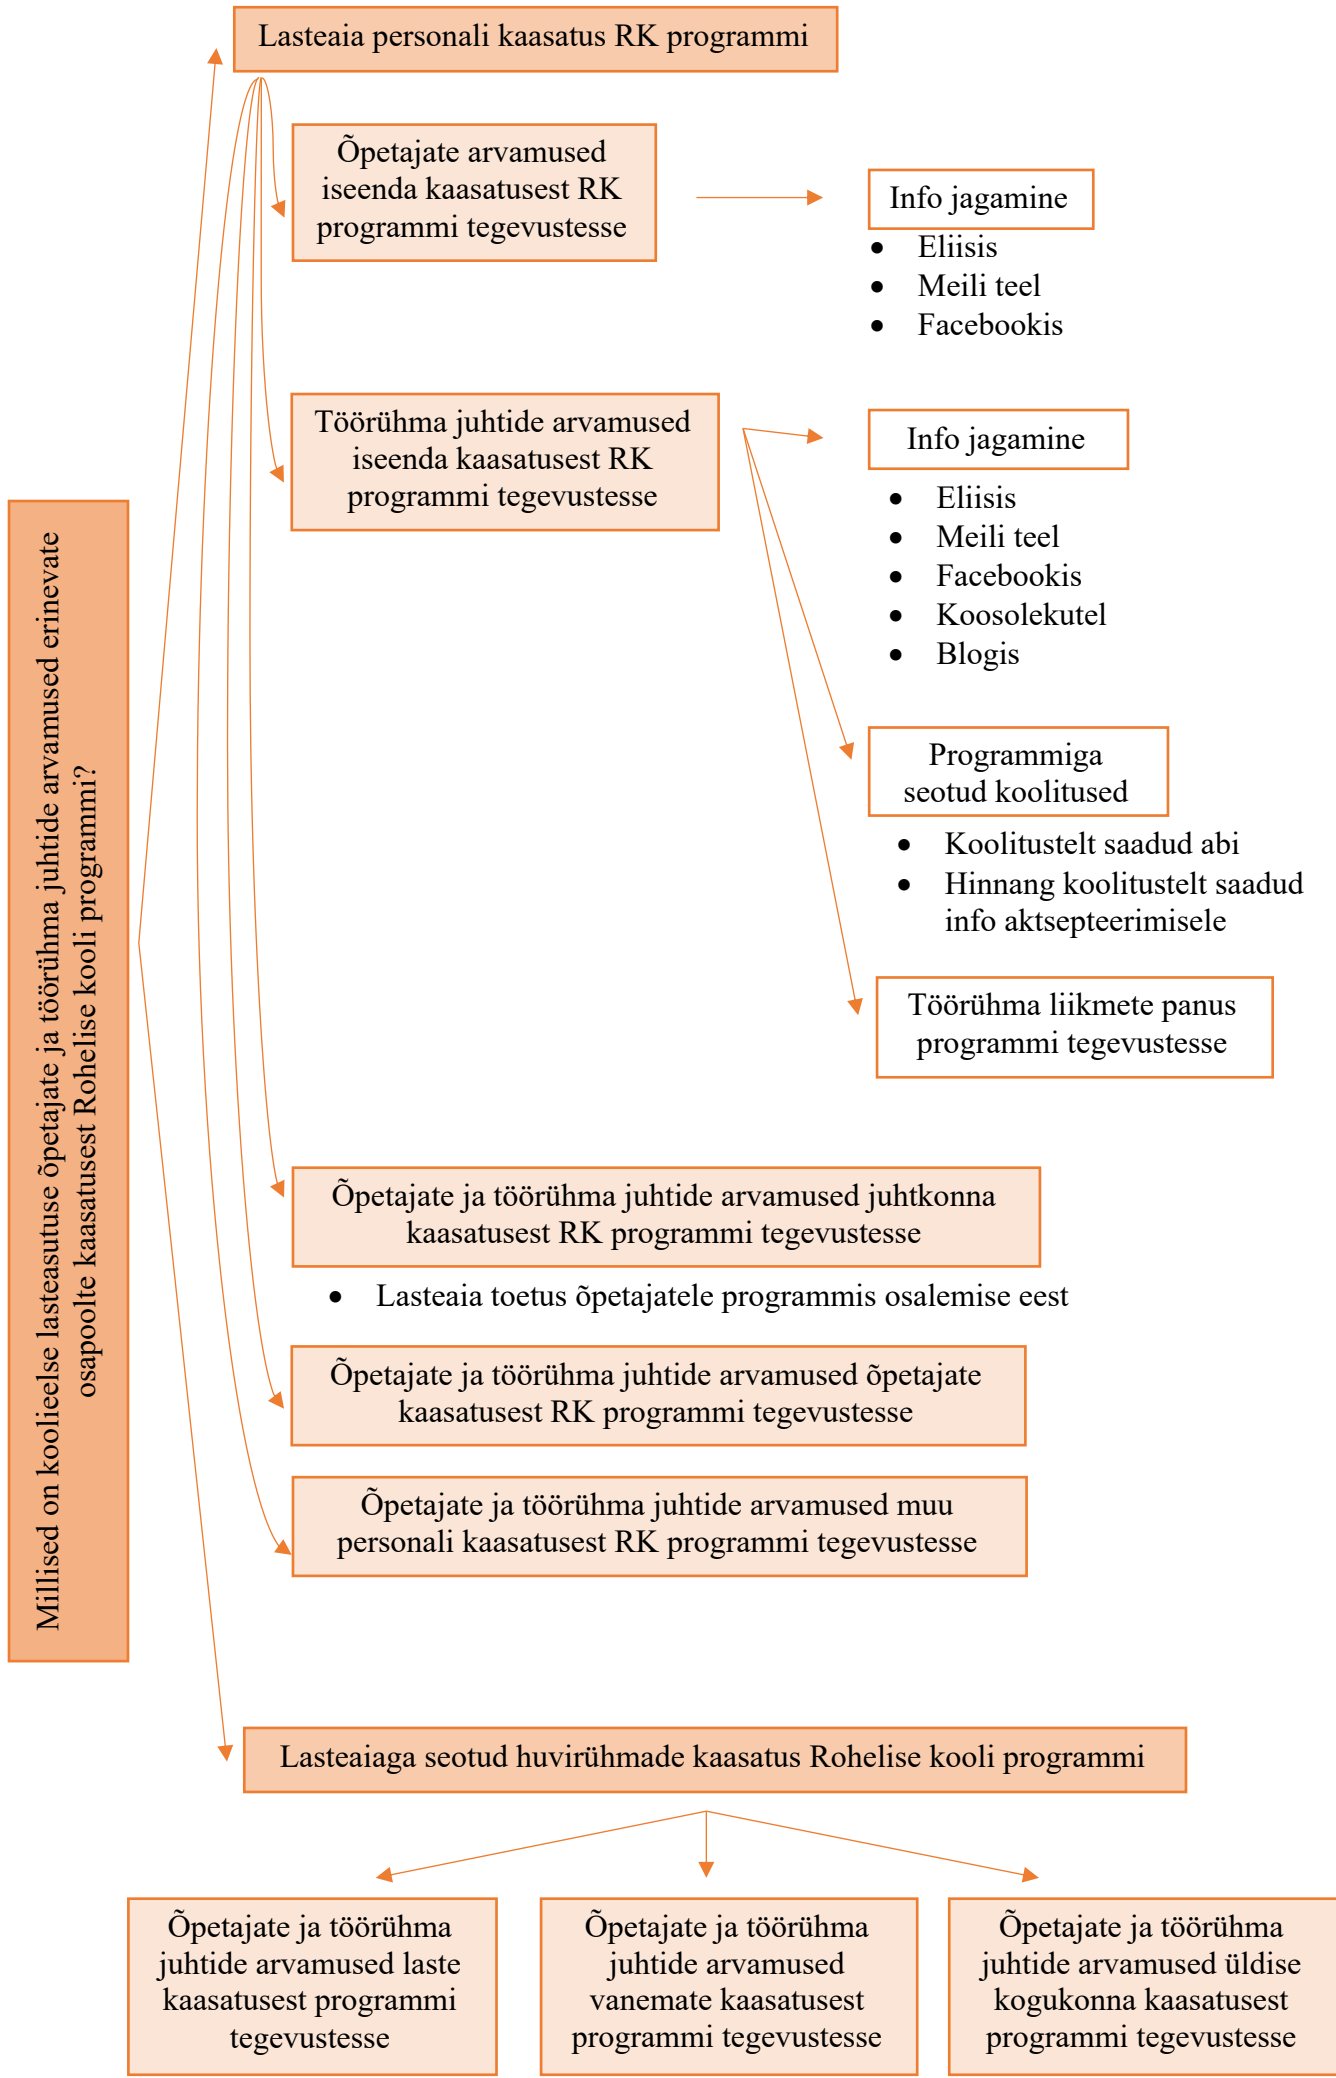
Lasteaia personali kaasatus RK programmi

Millised on koolieelse lasteasutuse õpetajate ja töörühma juhtide arvamused erinevate osapoolte kaasatusest Rohelise kooli programmi?

Õpetajate arvamused iseenda kaasatusest RK programmi tegevustesse

Info jagamine
- Eliisis
- Meili teel
- Facebookis

Töörühma juhtide arvamused iseenda kaasatusest RK programmi tegevustesse

Info jagamine
- Eliisis
- Meili teel
- Facebookis
- Koosolekutel
- Blogis

Programmiga seotud koolitused
- Koolitustelt saadud abi
- Hinnang koolitustelt saadud info aktsepteerimisele

Töörühma liikmete panus programmi tegevustesse

Õpetajate ja töörühma juhtide arvamused juhtkonna kaasatusest RK programmi tegevustesse
- Lasteaia toetus õpetajatele programmis osalemise eest

Õpetajate ja töörühma juhtide arvamused õpetajate kaasatusest RK programmi tegevustesse

Õpetajate ja töörühma juhtide arvamused muu personali kaasatusest RK programmi tegevustesse

Lasteaiaga seotud huvirühmade kaasatus Rohelise kooli programmi

Õpetajate ja töörühma juhtide arvamused laste kaasatusest programmi tegevustesse

Õpetajate ja töörühma juhtide arvamused vanemate kaasatusest programmi tegevustesse

Õpetajate ja töörühma juhtide arvamused üldise kogukonna kaasatusest programmi tegevustesse